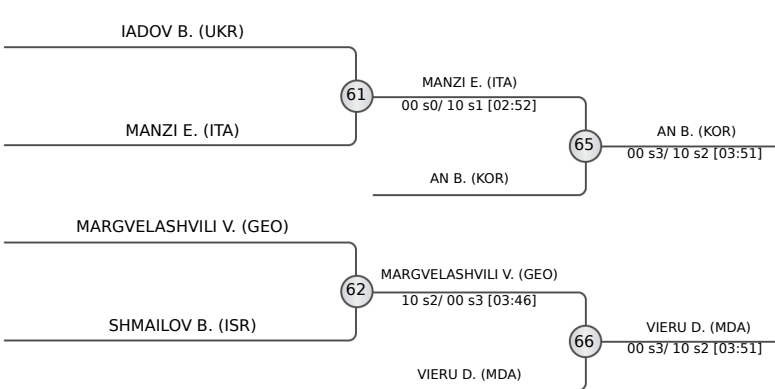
IADOV B. (UKR)

MANZI E. (ITA)

61

MANZI E. (ITA)
00 s0/ 10 s1 [02:52]

AN B. (KOR)

65

AN B. (KOR)
00 s3/ 10 s2 [03:51]

MARGVELASHVILI V. (GEO)

SHMAILOV B. (ISR)

62

MARGVELASHVILI V. (GEO)
10 s2/ 00 s3 [03:46]

VIERU D. (MDA)

66

VIERU D. (MDA)
00 s3/ 10 s2 [03:51]